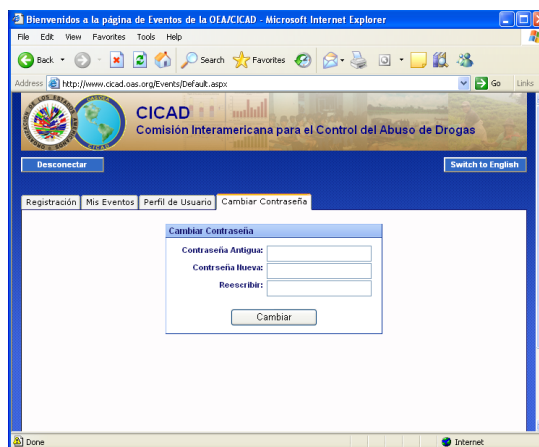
Bienvenidos a la página de Eventos de la OEA/CICAD - Microsoft Internet Explorer

File Edit View Favorites Tools Help

Back Search Favorites

Address http://www.cicad.oas.org/Events/Default.aspx Go Links

CICAD
Comisión Interamericana para el Control del Abuso de Drogas

Desconectar

Switch to English

Registración | Mis Eventos | Perfil de Usuario | Cambiar Contraseña

Cambiar Contraseña

Contraseña Antigua:
Contrseña Nueva:
Reescribir:

Cambiar

Done

Internet